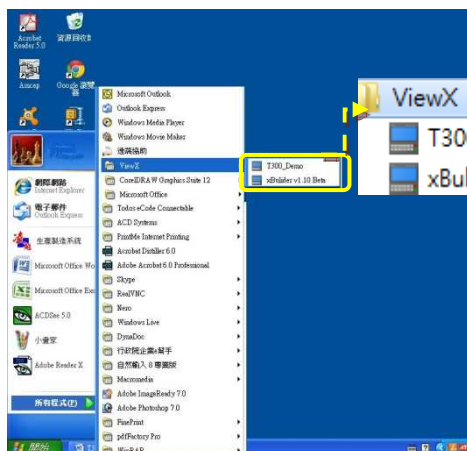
Acrobat Reader 5.0
資源回收筒
Amcap
Google 瀏覽器
網際網路
Internet Explorer
電子郵件
Outlook Express
生產製造系統
Microsoft Office Wo
Microsoft Office Exc
ACDSee 5.0
小畫家
Adobe Reader X
所有程式(P)
開始
Microsoft Outlook
Outlook Express
Windows Media Player
Windows Movie Maker
遠端協助
ViewX
CorelDRAW Graphics Suite 12
Microsoft Office
TodosoCode Connectable
ACD Systems
PrintMe Internet Printing
Acrobat Distiller 6.0
Adobe Acrobat 6.0 Professional
Skype
RealVNC
Nero
Windows Live
DynaDoc
行政院主計處e點手
自然輸入法 8 專業版
Macromedia
Adobe ImageReady 7.0
Adobe Photoshop 7.0
FinePrint
pdfFactory Pro
WinRAR
T300_Demo
xBuilder v1.10 Beta
ViewX
T30
xBu